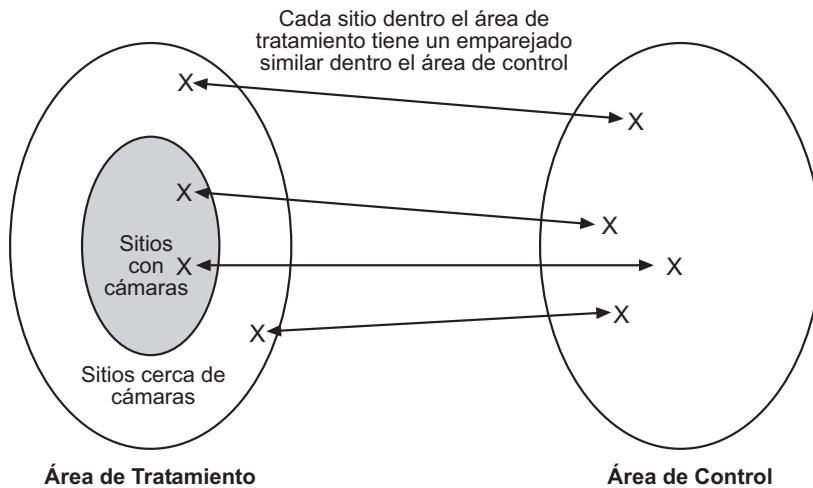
Cada sitio dentro el área de tratamiento tiene un emparejado similar dentro el área de control

X

X

X

X

Sitios con cámaras

X

X

X

X

Sitios cerca de cámaras

Área de Tratamiento

Área de Control